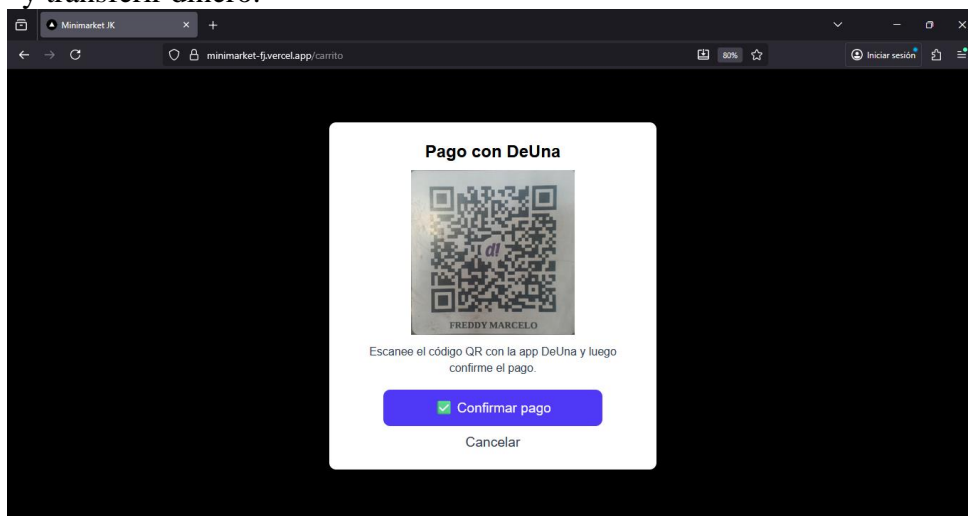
y transferir dinero.

Minimarket JK

minimarket-fj.vercel.app/carrito

80%

Iniciar sesión

Pago con DeUna

dI

FREDDY MARCELO

Escanee el código QR con la app DeUna y luego confirme el pago.

Confirmar pago

Cancelar